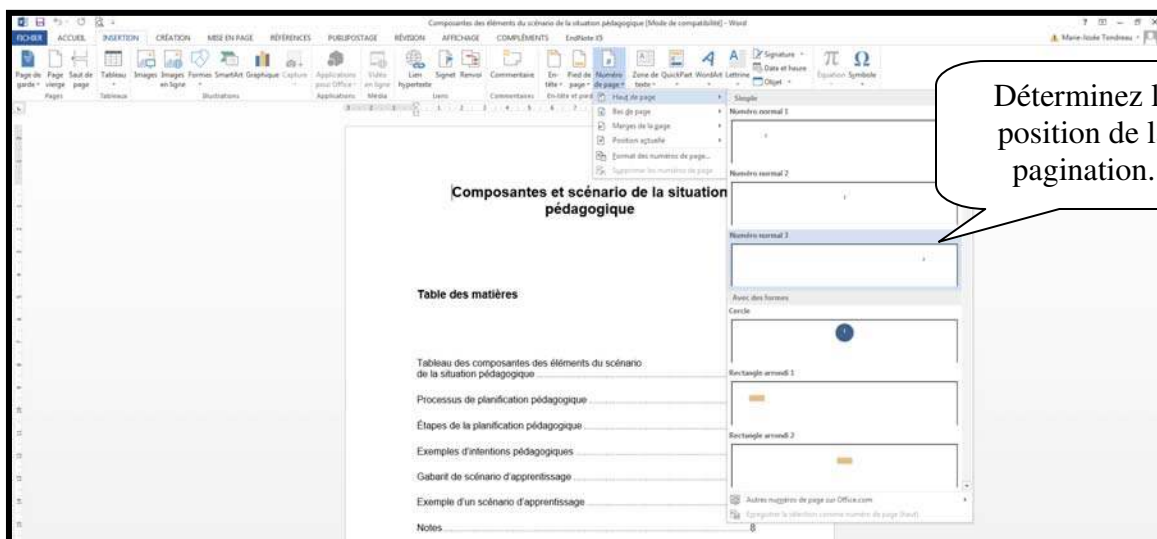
Composantes des éléments du scénario de la situation pédagogique [Mode de compatibilité] - Word

Marie-Josée Tondreau

FICHIER ACCUEIL INSERTION CRÉATION MISE EN PAGE RÉFÉRENCES PUBLIPOSTAGE RÉVISION AFFICHAGE COMPLÉMENTS EndNote X5

Page de garde Page vierge Saut de page
Pages
Tableau
Tableaux
Images Images en ligne Formes SmartArt Graphique Capture
Illustrations
Applications pour Office
Applications
Vidéo en ligne
Média
Lien hypertexte Signet Renvoi
Liens
Commentaire
Commentaires
En-tête Pied de page Numéro de page
En-tête et pied de page
Zone de texte QuickPart WordArt Lettrine
Signature Date et heure Objet
Équation Symbole

Haut de page
Bas de page
Marges de la page
Position actuelle
Format des numéros de page...
Supprimer les numéros de page

Simple
Numéro normal 1
Numéro normal 2
Numéro normal 3
Avec des formes
Cercle
Rectangle arrondi 1
Rectangle arrondi 2
Autres numéros de page sur Office.com
Enregistrer la sélection comme numéro de page (haut)

Déterminez l position de l pagination.

Composantes et scénario de la situation pédagogique

Table des matières

Tableau des composantes des éléments du scénario de la situation pédagogique
Processus de planification pédagogique
Étapes de la planification pédagogique
Exemples d'intentions pédagogiques
Gabarit de scénario d'apprentissage
Exemple d'un scénario d'apprentissage
Notes 8